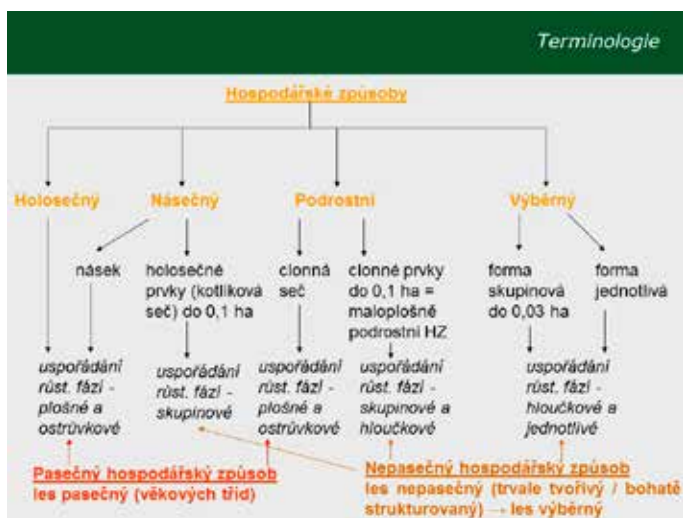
Terminologie

Hospodářské způsoby

Holosečný

Násečný

Podrostní

Výběrný

násek

holosečné prvky (kotlíková seč) do 0,1 ha

clonná seč

clonné prvky do 0,1 ha = maloplošné podrostní HZ

forma skupinová do 0,03 ha

forma jednotlivá

uspořádání růst. fází - plošné a ostrůvkové

uspořádání růst. fází - skupinové

uspořádání růst. fází - plošné a ostrůvkové

uspořádání růst. fází - skupinové a hloučkové

uspořádání růst. fází - hloučkové a jednotlivé

Pasečný hospodářský způsob
les pasečný (věkových tříd)

Nepasečný hospodářský způsob
les nepasečný (trvale tvořivý / bohatě strukturovaný) → les výběrný